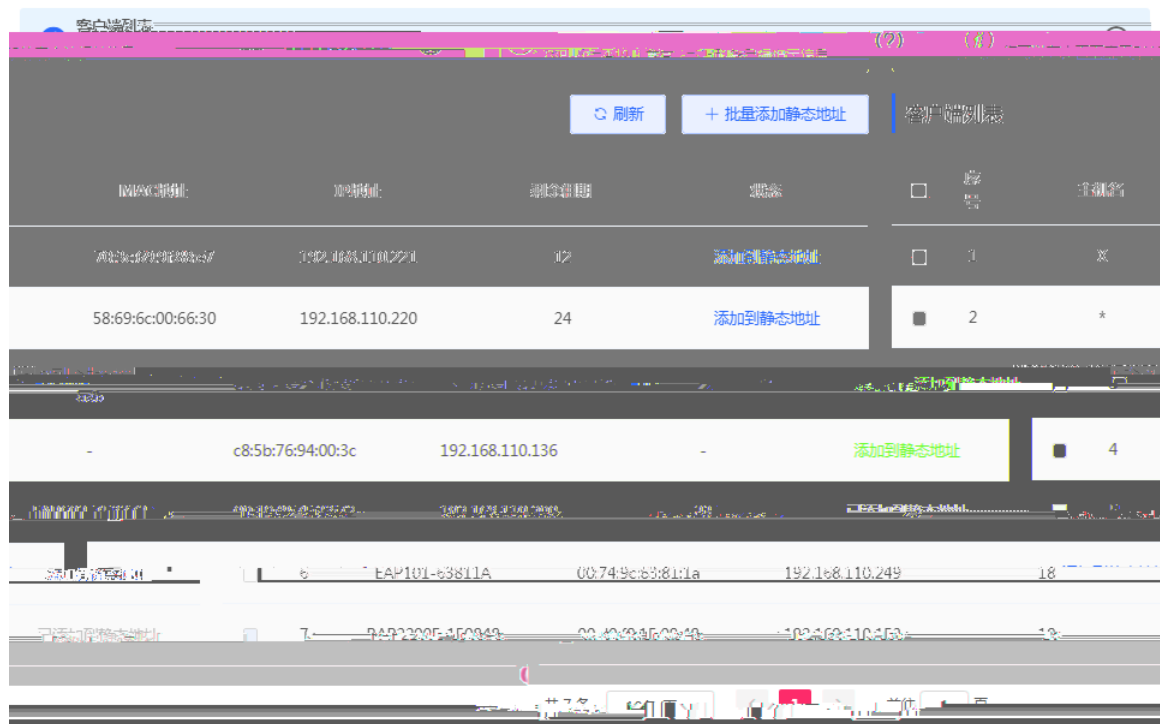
客户端列表

刷新
+ 批量添加静态地址
客户端列表

| MAC地址 | IP地址 | 剩余租期 | 操作 | | 序号 | 主机名 |
|---|---|---|---|---|---|---|
| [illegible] | 192.168.110.221 | 12 | 添加到静态地址 | | 1 | X |
| 58:69:6c:00:66:30 | 192.168.110.220 | 24 | 添加到静态地址 | | 2 | * |
| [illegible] | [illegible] | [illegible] | 添加到静态地址 | | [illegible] | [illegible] |
| c8:5b:76:94:00:3c | 192.168.110.136 | - | 添加到静态地址 | | 4 | - |
| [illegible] | 192.168.110.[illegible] | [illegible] | 添加到静态地址 | | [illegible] | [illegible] |

添加到静态地址 | 6 | EAP101-63811A | 00:74:9c:63:81:1a | 192.168.110.249 | 18
添加到静态地址 | 7 | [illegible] | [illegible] | 192.168.110.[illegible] | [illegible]

共7条 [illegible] 前往 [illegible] 页